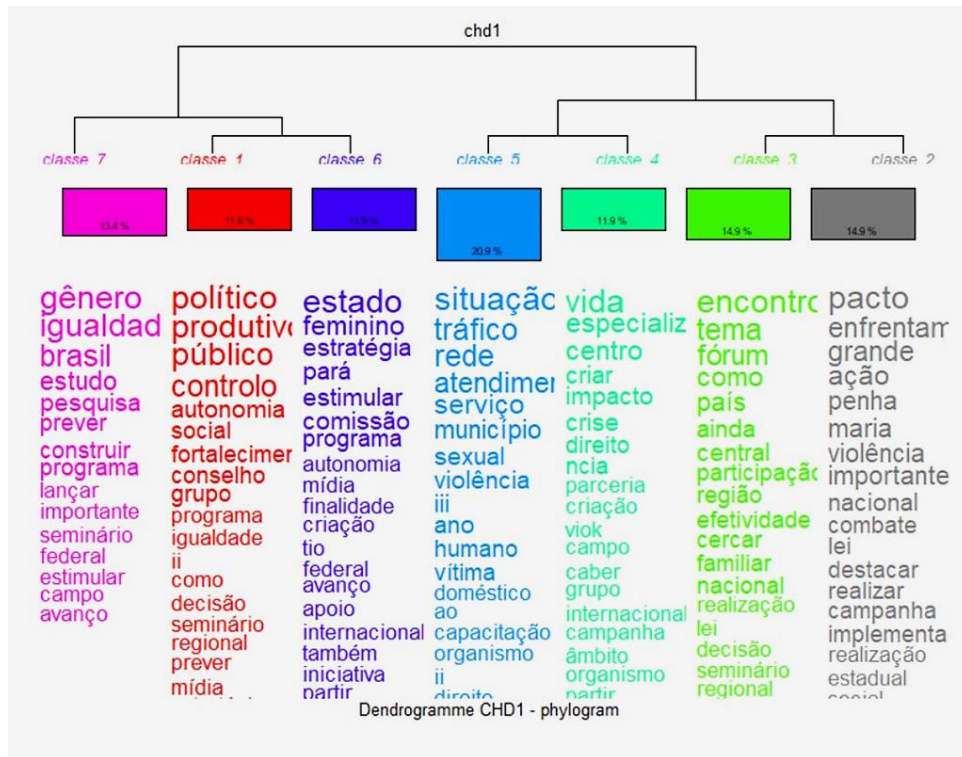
chd1

classe 7 classe 1 classe 6 classe 5 classe 4 classe 3 classe 2

13.4 % 11.9 % 11.9 % 20.9 % 11.9 % 14.9 % 14.9 %

gênero
igualdad
brasil
estudo
pesquisa
prever
construir
programa
lançar
importante
seminário
federal
estimular
campo
avanço

político
produtiv
público
controlo
autonomia
social
fortalecimer
conselho
grupo
programa
igualdade
ii
como
decisão
seminário
regional
prever
mídia

estado
feminino
estratégia
pará
estimular
comissão
programa
autonomia
mídia
finalidade
criação
tio
federal
avanço
apoio
internacional
também
iniciativa
partir

situaçãc
tráfico
rede
atendimer
serviço
município
sexual
violência
iii
ano
humano
vítima
doméstico
ao
capacitação
organismo
ii
direito

vida
especializ
centro
criar
impacto
crise
direito
ncia
parceria
criação
viok
campo
caber
grupo
internacional
campanha
âmbito
organismo
partir

encontrc
tema
fórum
como
país
ainda
central
participação
região
efetividade
cercar
familiar
nacional
realização
lei
decisão
seminário
regional

pacto
enfrentam
grande
ação
penha
maria
violência
importante
nacional
combate
lei
destacar
realizar
campanha
implementa
realização
estadual
social

Dendrogramme CHD1 - phylogram